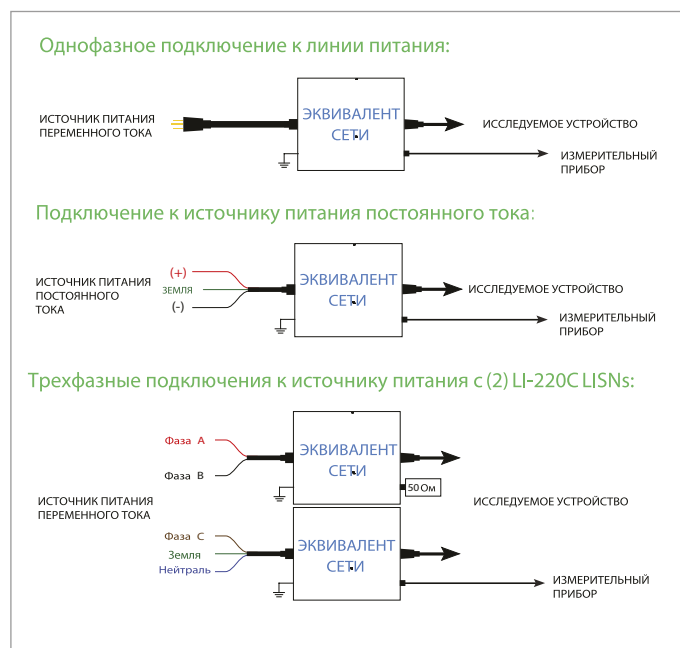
Однофазное подключение к линии питания:

ИСТОЧНИК ПИТАНИЯ ПЕРЕМЕННОГО ТОКА

ЭКВИВАЛЕНТ СЕТИ

ИССЛЕДУЕМОЕ УСТРОЙСТВО

ИЗМЕРИТЕЛЬНЫЙ ПРИБОР

Подключение к источнику питания постоянного тока:

ИСТОЧНИК ПИТАНИЯ ПОСТОЯННОГО ТОКА

(+)

ЗЕМЛЯ

(-)

ЭКВИВАЛЕНТ СЕТИ

ИССЛЕДУЕМОЕ УСТРОЙСТВО

ИЗМЕРИТЕЛЬНЫЙ ПРИБОР

Трехфазные подключения к источнику питания с (2) LI-220C LISNs:

Фаза A

Фаза B

ЭКВИВАЛЕНТ СЕТИ

50 Ом

ИСТОЧНИК ПИТАНИЯ ПЕРЕМЕННОГО ТОКА

ИССЛЕДУЕМОЕ УСТРОЙСТВО

Фаза C

Земля

Нейтраль

ЭКВИВАЛЕНТ СЕТИ

ИЗМЕРИТЕЛЬНЫЙ ПРИБОР